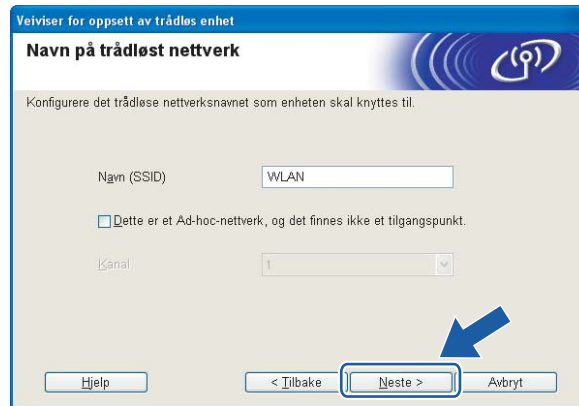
Veiviser for oppsett av trådløs enhet

Navn på trådløst nettverk

Konfigurere det trådløse nettverksnavnet som enheten skal knyttes til.

Navn (SSID) WLAN

Dette er et Ad-hoc-nettverk, og det finnes ikke et tilgangspunkt.

Kanal 1

Hjelp

< Tilbake

Neste >

Avbryt